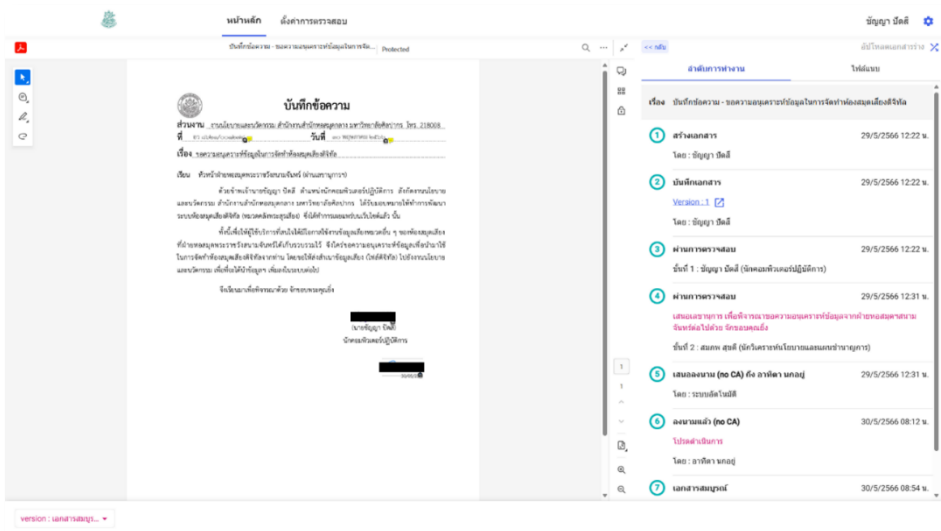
หน้าหลัก ตั้งค่าการตรวจสอบ

ชัญญา ปัดลี

บันทึกข้อความ - ขอความอนุเคราะห์ข้อมูลในการจัด... Protected

<< กลับ

อัปโหลดเอกสารร่าง

บันทึกข้อความ

ส่วนงาน งานนโยบายและนวัตกรรม สำนักหอสมุดกลาง มหาวิทยาลัยศิลปากร โทร. 216008

ที่ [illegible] วันที่ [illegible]

เรื่อง ขอความอนุเคราะห์ข้อมูลในการจัดทำห้องสมุดเสียงดิจิทัล

เรียน หัวหน้าฝ่ายหอสมุดพระราชวังสนามจันทร์ (ผ่านเลขานุการ)

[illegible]

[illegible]

จึงเรียนมาเพื่อพิจารณาด้วย จักขอบพระคุณยิ่ง

(นางชัญญา ปัดลี)

นักคอมพิวเตอร์ปฏิบัติการ

1

ลำดับการทำงาน

ไฟล์แนบ

เรื่อง บันทึกข้อความ - ขอความอนุเคราะห์ข้อมูลในการจัดทำห้องสมุดเสียงดิจิทัล

1 สร้างเอกสาร 29/5/2566 12:22 น.

โดย : ชัญญา ปัดลี

2 บันทึกเอกสาร 29/5/2566 12:22 น.

Version_1

โดย : ชัญญา ปัดลี

3 ผ่านการตรวจสอบ 29/5/2566 12:22 น.

ขั้นที่ 1 : ชัญญา ปัดลี (นักคอมพิวเตอร์ปฏิบัติการ)

4 ผ่านการตรวจสอบ 29/5/2566 12:31 น.

เสนอเลขานุการ เพื่อพิจารณาขอความอนุเคราะห์ข้อมูลจากฝ่ายหอสมุดสนามจันทร์ต่อไปด้วย จักขอบคุณยิ่ง

ขั้นที่ 2 : สมภพ สุขดี (นักวิเคราะห์นโยบายและแผนชำนาญการ)

5 เสนอลงนาม (no CA) ถึง ลาทิตา นกอยู่ 29/5/2566 12:31 น.

โดย : ระบบอัตโนมัติ

6 ลงนามแล้ว (no CA) 30/5/2566 08:12 น.

โปรดดำเนินการ

โดย : ลาทิตา นกอยู่

7 เอกสารสมบูรณ์ 30/5/2566 08:54 น.

version : เอกสารสมบูร...